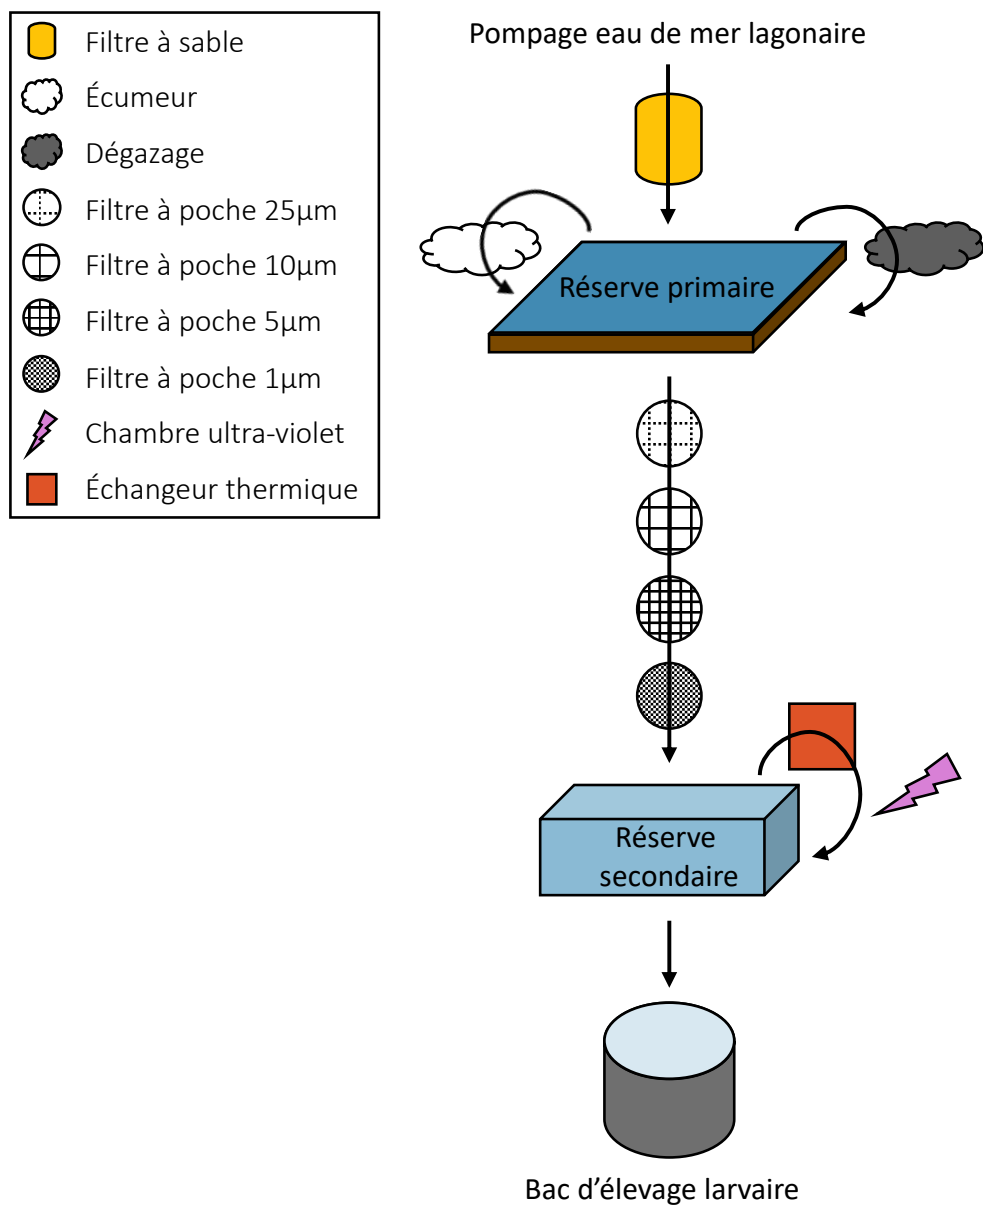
Filtre à sable
Écumeur
Dégazage
Filtre à poche 25µm
Filtre à poche 10µm
Filtre à poche 5µm
Filtre à poche 1µm
Chambre ultra-violet
Échangeur thermique

Pompage eau de mer lagonaire

Réserve primaire

Réserve secondaire

Bac d’élevage larvaire